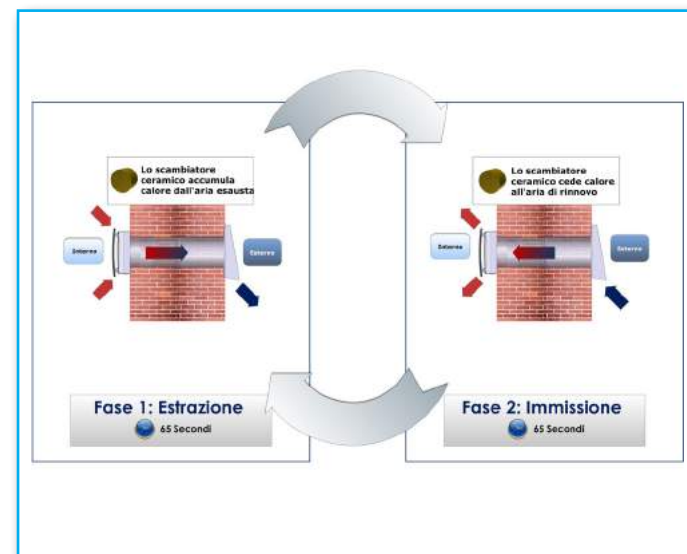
Lo scambiatore ceramico accumula calore dall'aria esausta

Interno

Esterno

Fase 1: Estrazione

65 Secondi

Lo scambiatore ceramico cede calore all'aria di rinnovo

Interno

Esterno

Fase 2: Immissione

65 Secondi